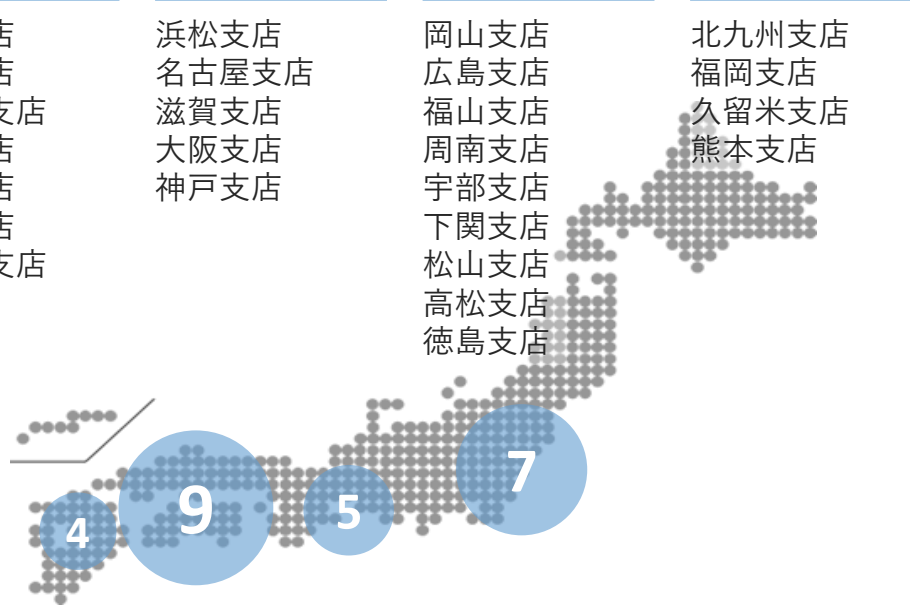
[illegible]店
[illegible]店
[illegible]支店
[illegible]店
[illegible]店
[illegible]店
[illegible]支店

浜松支店
名古屋支店
滋賀支店
大阪支店
神戸支店

岡山支店
広島支店
福山支店
周南支店
宇部支店
下関支店
松山支店
高松支店
徳島支店

北九州支店
福岡支店
久留米支店
熊本支店

4
9
5
7